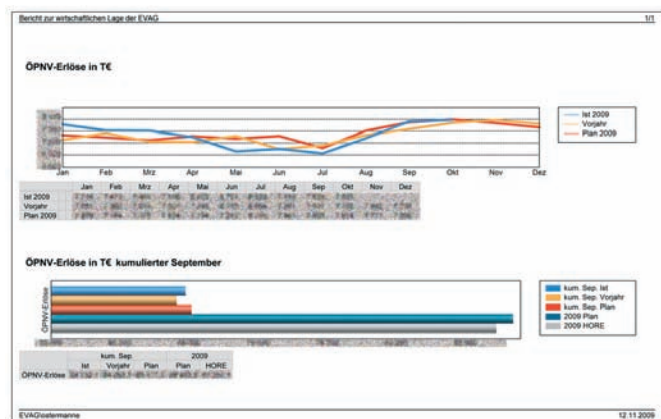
Bericht zur wirtschaftlichen Lage der EVAG

1/1

ÖPNV-Erlöse in T€

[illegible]

Jan Feb Mrz Apr Mai Jun Jul Aug Sep Okt Nov Dez

Ist 2009
Vorjahr
Plan 2009

| | Jan | Feb | Mrz | Apr | Mai | Jun | Jul | Aug | Sep | Okt | Nov | Dez |
|---|---|---|---|---|---|---|---|---|---|---|---|---|
| Ist 2009 | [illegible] | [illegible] | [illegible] | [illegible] | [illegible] | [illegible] | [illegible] | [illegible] | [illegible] | | | |
| Vorjahr | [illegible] | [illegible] | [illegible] | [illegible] | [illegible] | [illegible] | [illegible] | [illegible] | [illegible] | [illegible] | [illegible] | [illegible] |
| Plan 2009 | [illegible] | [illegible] | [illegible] | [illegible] | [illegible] | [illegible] | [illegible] | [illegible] | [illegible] | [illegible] | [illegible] | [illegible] |

ÖPNV-Erlöse in T€ kumulierter September

ÖPNV-Erlöse

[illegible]

kum. Sep. Ist
kum. Sep. Vorjahr
kum. Sep. Plan
2009 Plan
2009 HORE

| | kum. Sep. | | | 2009 | |
|---|---|---|---|---|---|
| | Ist | Vorjahr | Plan | Plan | HORE |
| ÖPNV-Erlöse | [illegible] | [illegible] | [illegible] | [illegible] | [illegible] |

EVAG\ostermanne

12.11.2009